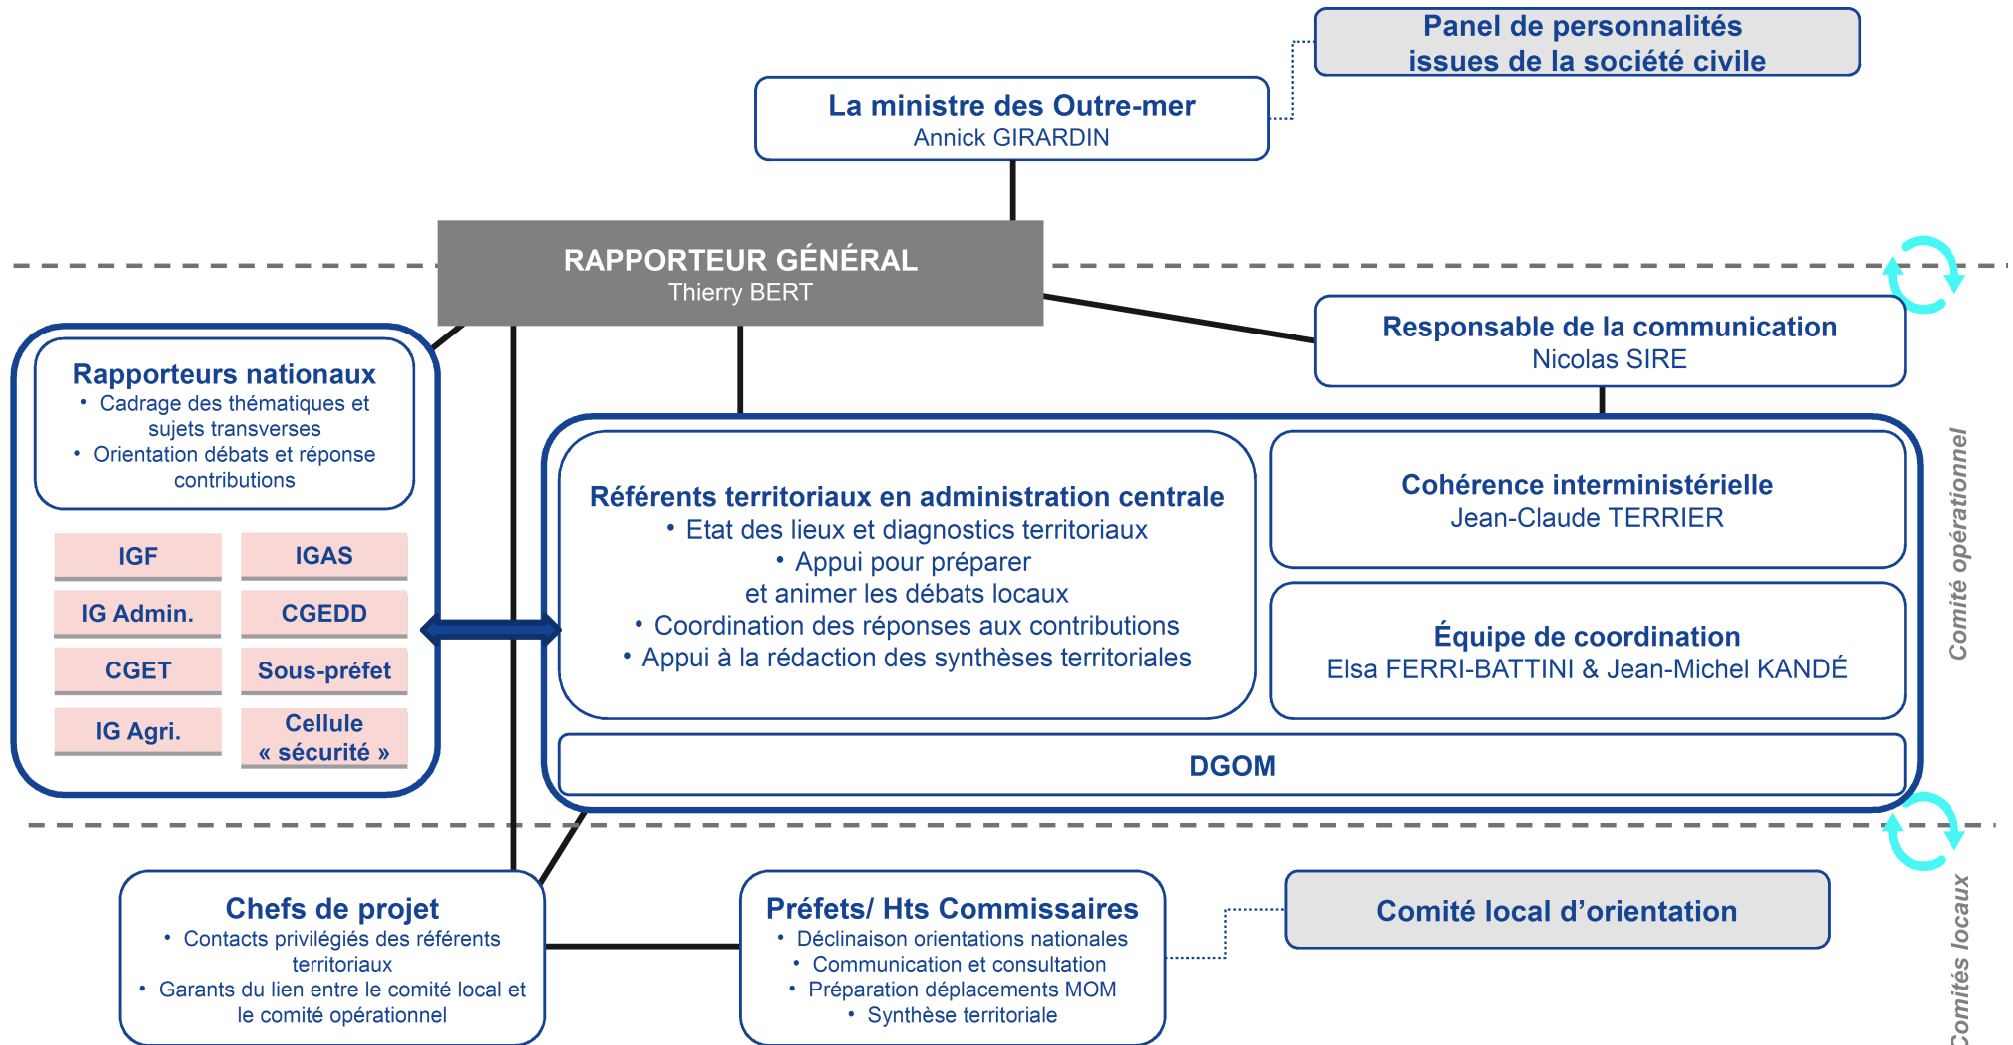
Panel de personnalités issues de la société civile

La ministre des Outre-mer
Annick GIRARDIN

RAPPORTEUR GÉNÉRAL
Thierry BERT

Responsable de la communication
Nicolas SIRE

Rapporteurs nationaux
• Cadrage des thématiques et sujets transverses
• Orientation débats et réponse contributions

| IGF | IGAS |
|---|---|
| IG Admin. | CGEDD |
| CGET | Sous-préfet |
| IG Agri. | Cellule « sécurité » |

Référents territoriaux en administration centrale
• Etat des lieux et diagnostics territoriaux
• Appui pour préparer et animer les débats locaux
• Coordination des réponses aux contributions
• Appui à la rédaction des synthèses territoriales

Cohérence interministérielle
Jean-Claude TERRIER

Équipe de coordination
Elsa FERRI-BATTINI & Jean-Michel KANDÉ

DGOM

Comité opérationnel

Chefs de projet
• Contacts privilégiés des référents territoriaux
• Garants du lien entre le comité local et le comité opérationnel

Préfets/ Hts Commissaires
• Déclinaison orientations nationales
• Communication et consultation
• Préparation déplacements MOM
• Synthèse territoriale

Comité local d'orientation

Comités locaux